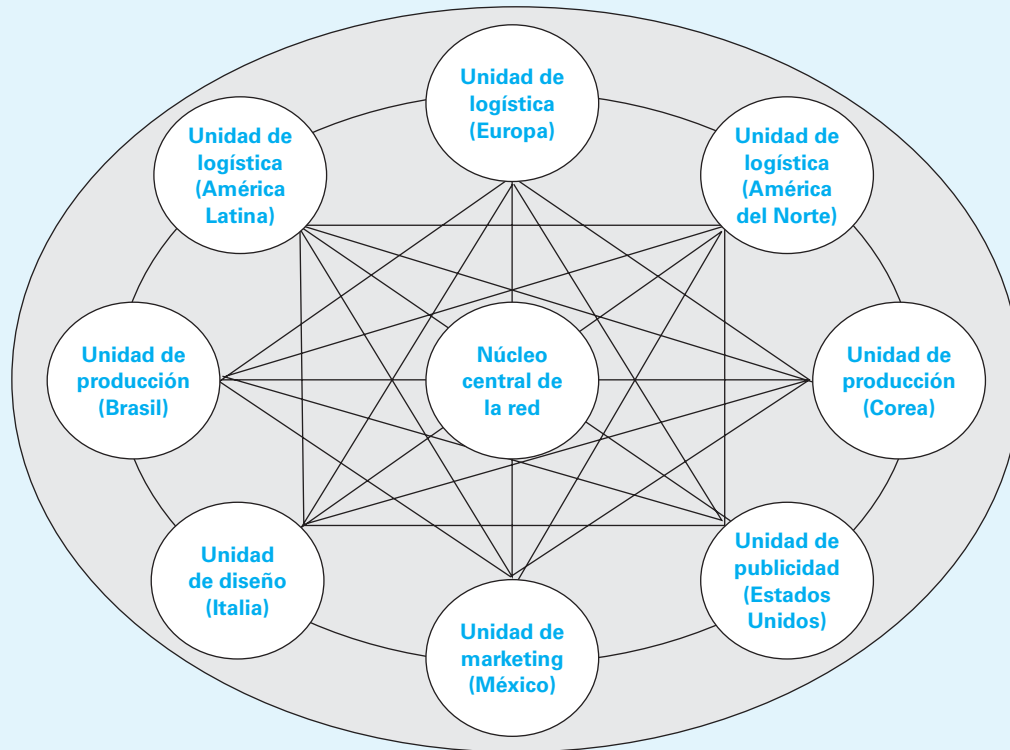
Unidad de logística (Europa)

Unidad de logística (América Latina)

Unidad de logística (América del Norte)

Unidad de producción (Brasil)

Núcleo central de la red

Unidad de producción (Corea)

Unidad de diseño (Italia)

Unidad de publicidad (Estados Unidos)

Unidad de marketing (México)